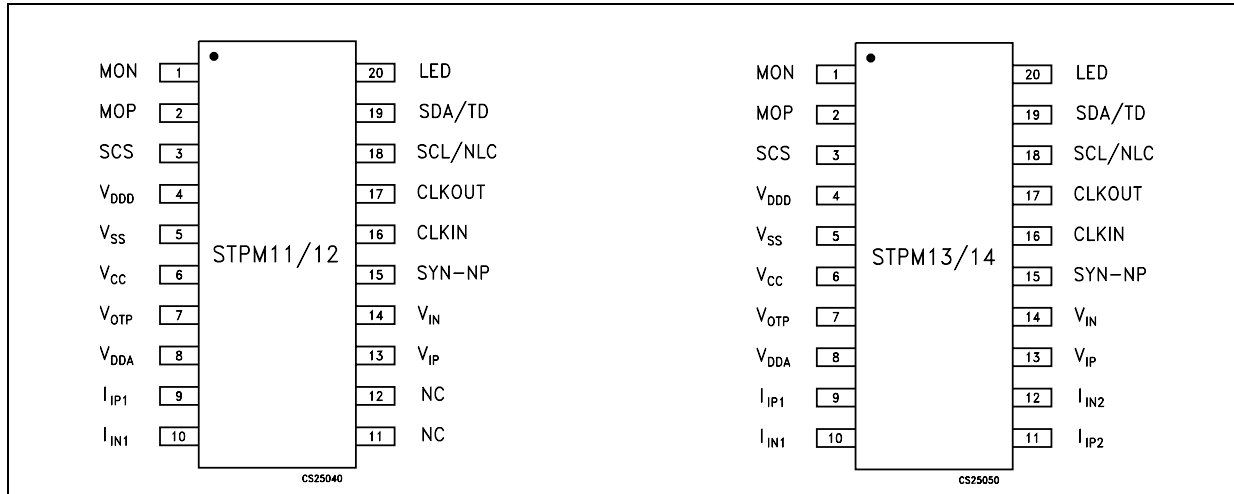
MON 1
MOP 2
SCS 3
$V_{DDD}$ 4
$V_{SS}$ 5
$V_{CC}$ 6
$V_{OTP}$ 7
$V_{DDA}$ 8
$I_{IP1}$ 9
$I_{IN1}$ 10

STPM11/12

20 LED
19 SDA/TD
18 SCL/NLC
17 CLKOUT
16 CLKIN
15 SYN-NP
14 $V_{IN}$
13 $V_{IP}$
12 NC
11 NC

CS25040

MON 1
MOP 2
SCS 3
$V_{DDD}$ 4
$V_{SS}$ 5
$V_{CC}$ 6
$V_{OTP}$ 7
$V_{DDA}$ 8
$I_{IP1}$ 9
$I_{IN1}$ 10

STPM13/14

20 LED
19 SDA/TD
18 SCL/NLC
17 CLKOUT
16 CLKIN
15 SYN-NP
14 $V_{IN}$
13 $V_{IP}$
12 $I_{IN2}$
11 $I_{IP2}$

CS25050